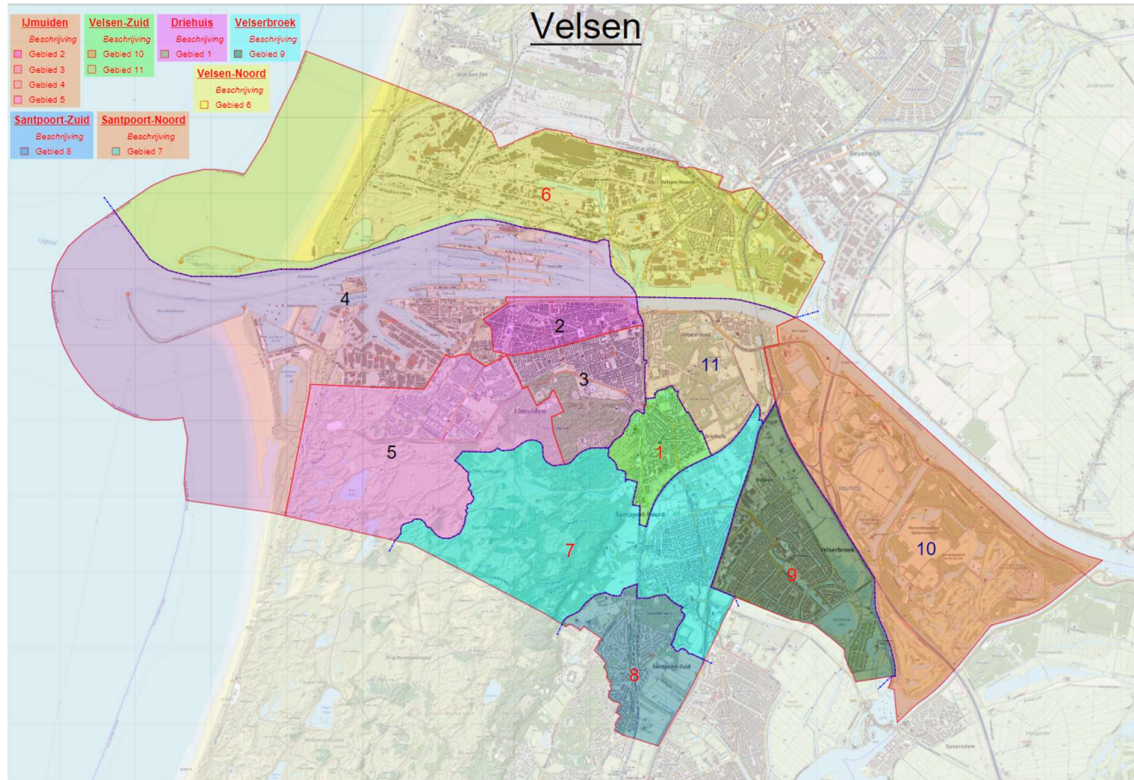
Velsen

IJmuiden
Beschrijving
Gebied 2
Gebied 3
Gebied 4
Gebied 5

Velsen-Zuid
Beschrijving
Gebied 10
Gebied 11

Driehuis
Beschrijving
Gebied 1

Velserbroek
Beschrijving
Gebied 9

Velsen-Noord
Beschrijving
Gebied 6

Santpoort-Zuid
Beschrijving
Gebied 8

Santpoort-Noord
Beschrijving
Gebied 7

6
4
2
3
11
5
1
7
9
10
8